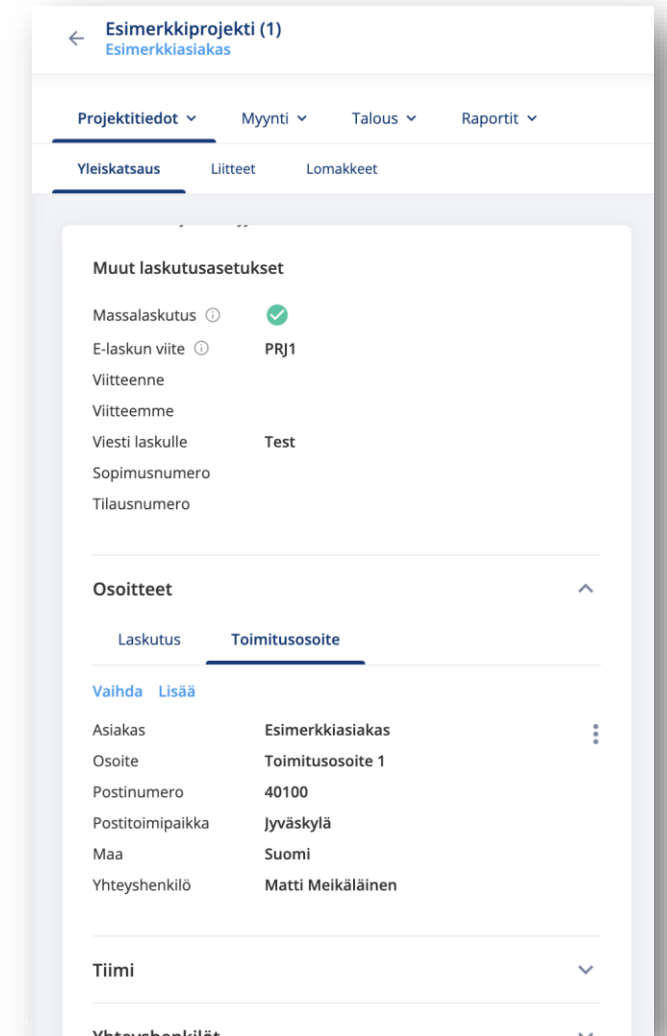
Esimerkkiprojekti (1)
Esimerkkiasiakas

Projektitiedot Myynti Talous Raportit

Yleiskatsaus Liitteet Lomakkeet

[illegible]

Muut laskutusasetukset

| | |
|---|---|
| Massalaskutus | |
| E-laskun viite | PRJ1 |
| Viitteenne | |
| Viitteemme | |
| Viesti laskulle | Test |
| Sopimusnumero | |
| Tilausnumero | |

Osoitteet

Laskutus Toimitusosoite

Vaihda Lisää

| | |
|---|---|
| Asiakas | Esimerkkiasiakas |
| Osoite | Toimitusosoite 1 |
| Postinumero | 40100 |
| Postitoimipaikka | Jyväskylä |
| Maa | Suomi |
| Yhteyshenkilö | Matti Meikäläinen |

Tiimi

Yhteyshenkilöt